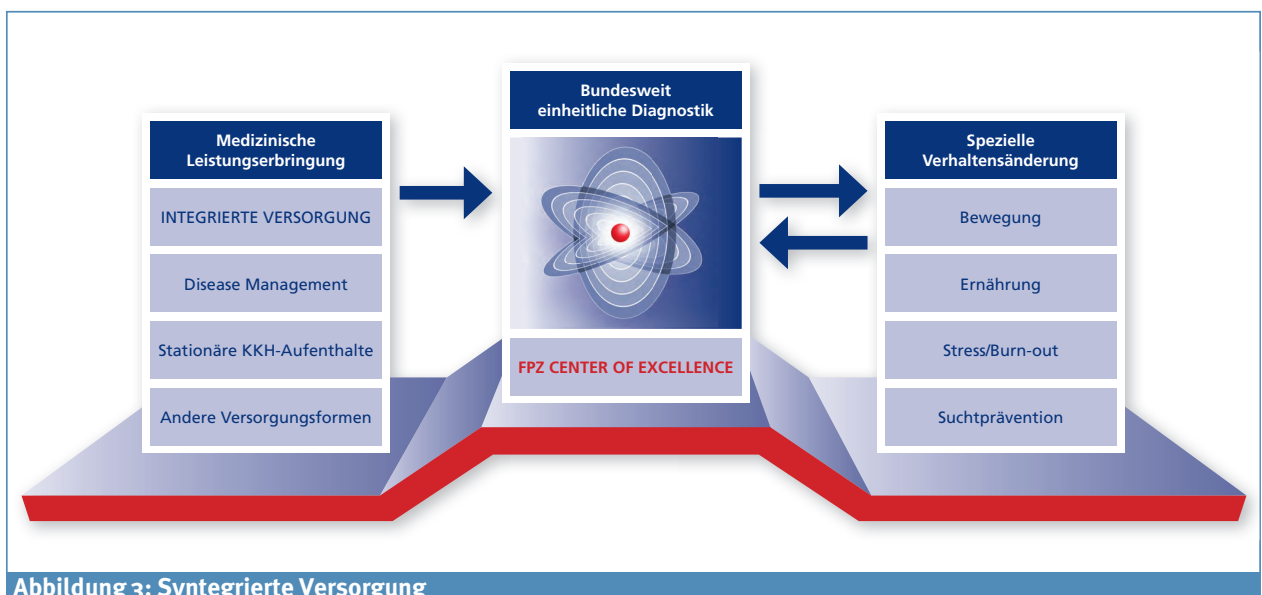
Medizinische Leistungserbringung

INTEGRIERTE VERSORGUNG

Disease Management

Stationäre KKH-Aufenthalte

Andere Versorgungsformen

Bundesweit einheitliche Diagnostik

FPZ CENTER OF EXCELLENCE

Spezielle Verhaltensänderung

Bewegung

Ernährung

Stress/Burn-out

Suchtprävention

Abbildung 3: Syntegrierte Versorgung